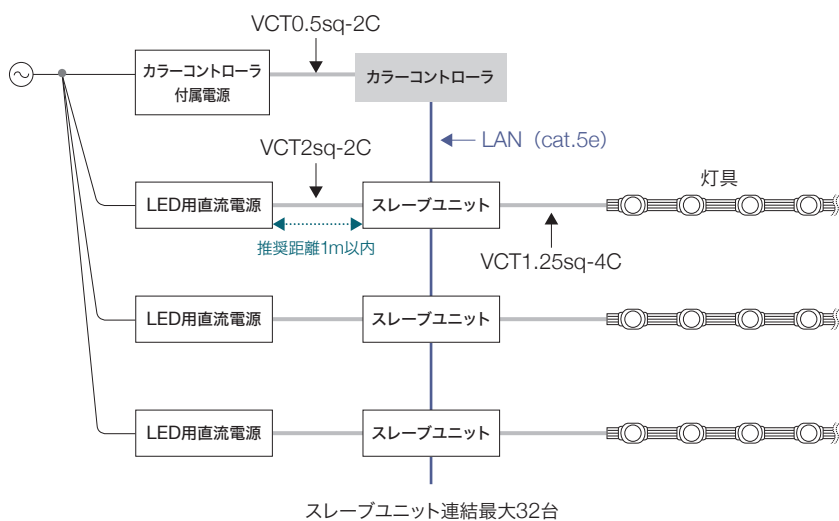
VCT0.5sq-2C

カラーコントローラ付属電源

カラーコントローラ

LAN（cat.5e）

VCT2sq-2C

灯具

LED用直流電源

スレーブユニット

推奨距離1m以内

VCT1.25sq-4C

LED用直流電源

スレーブユニット

LED用直流電源

スレーブユニット

スレーブユニット連結最大32台